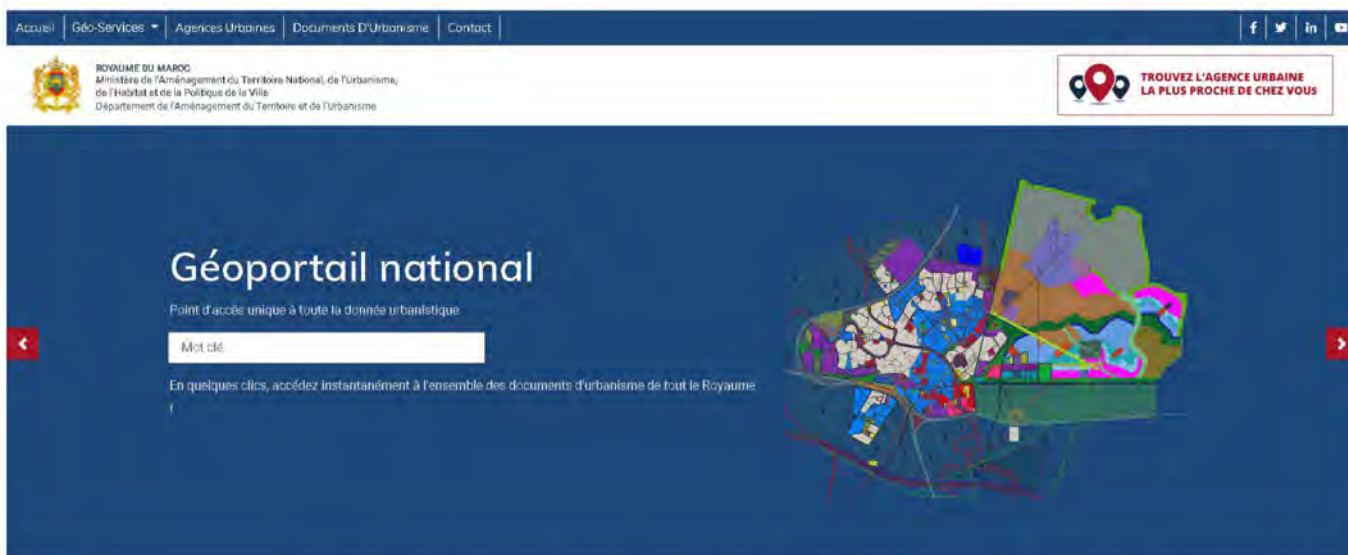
Accueil | Géo-Services ▾ | Agences Urbaines | Documents D'Urbanisme | Contact

f | 🐦 | in | ▶

ROYAUME DU MAROC
Ministère de l'Aménagement du Territoire National, de l'Urbanisme, de l'Habitat et de la Politique de la Ville
Département de l'Aménagement du Territoire et de l'Urbanisme

TROUVEZ L'AGENCE URBAINE LA PLUS PROCHE DE CHEZ VOUS

Géoportail national

Point d'accès unique à toute la donnée urbanistique

Mot clé

En quelques clics, accédez instantanément à l'ensemble des documents d'urbanisme de tout le Royaume !